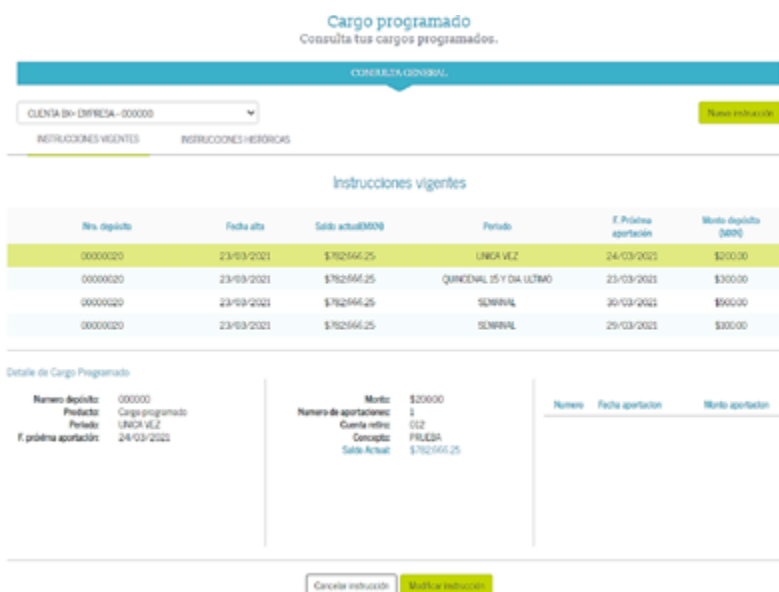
Cargo programado
Consulta tus cargos programados.

CONSULTA GENERAL

CUENTA BX+ EMPRESA - 000000

Nueva instrucción

INSTRUCCIONES VIGENTES    INSTRUCCIONES HISTÓRICAS

Instrucciones vigentes

| Nro. depósito | Fecha alta | Saldo actual(MXN) | Periodo | F. Próxima aportación | Monto depósito (MXN) |
|---|---|---|---|---|---|
| 00000020 | 23/03/2021 | $782,666.25 | UNICA VEZ | 24/03/2021 | $200.00 |
| 00000020 | 23/03/2021 | $782,666.25 | QUINCENAL 15 Y DIA ULTIMO | 23/03/2021 | $300.00 |
| 00000020 | 23/03/2021 | $782,666.25 | SEMANAL | 30/03/2021 | $900.00 |
| 00000020 | 23/03/2021 | $782,666.25 | SEMANAL | 29/03/2021 | $300.00 |

Detalle de Cargo Programado

Numero depósito: 000000
Producto: Cargo programado
Periodo: UNICA VEZ
F. próxima aportación: 24/03/2021

Monto: $200.00
Numero de aportaciones: 1
Cuenta retiro: 012
Concepto: PRUEBA
Saldo Actual: $782,666.25

Numero    Fecha aportacion    Monto aportacion

Cancelar instrucción    Modificar instrucción